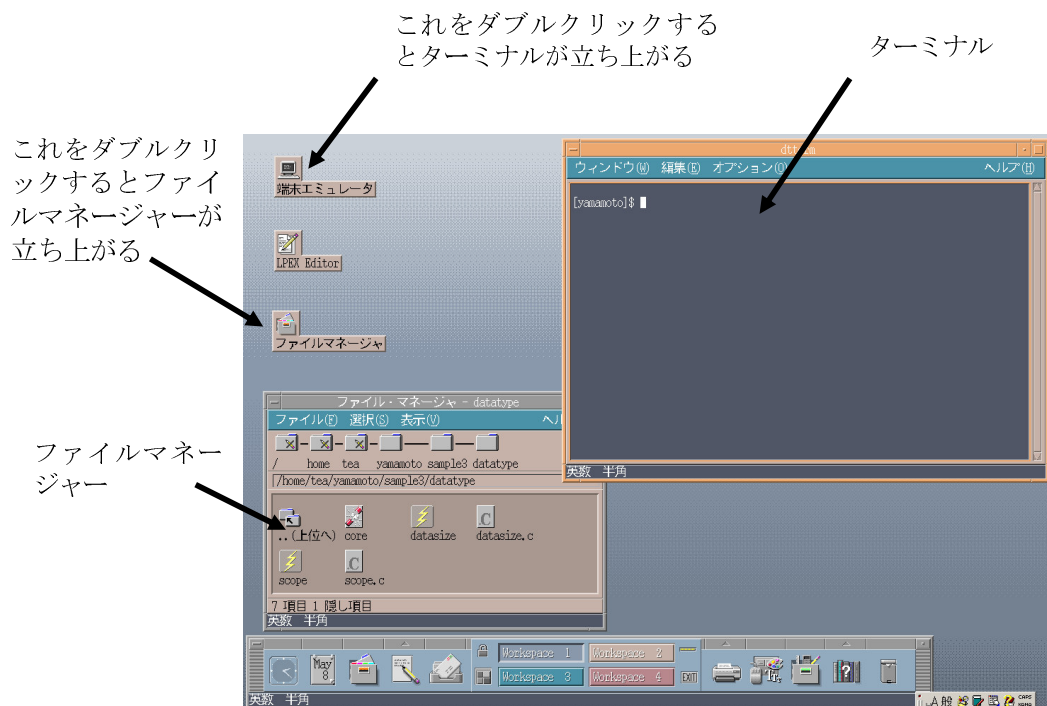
これをダブルクリックするとターミナルが立ち上がる

ターミナル

これをダブルクリックするとファイルマネージャーが立ち上がる

端末エミュレータ

LPEX Editor

ファイルマネージャ

dtterm

ウィンドウ(W) 編集(E) オプション(O) ヘルプ(H)

[yamamoto]$

英数 半角

ファイル・マネージャ - datatype

ファイル(F) 選択(S) 表示(V) ヘル

/ home tea yamamoto sample3 datatype

/home/tea/yamamoto/sample3/datatype

ファイルマネージャー

..(上位へ) core datasize datasize.c

scope scope.c

7 項目 1 隠し項目

英数 半角

May 8

Workspace 1 Workspace 2

Workspace 3 Workspace 4

EXIT

英数 半角